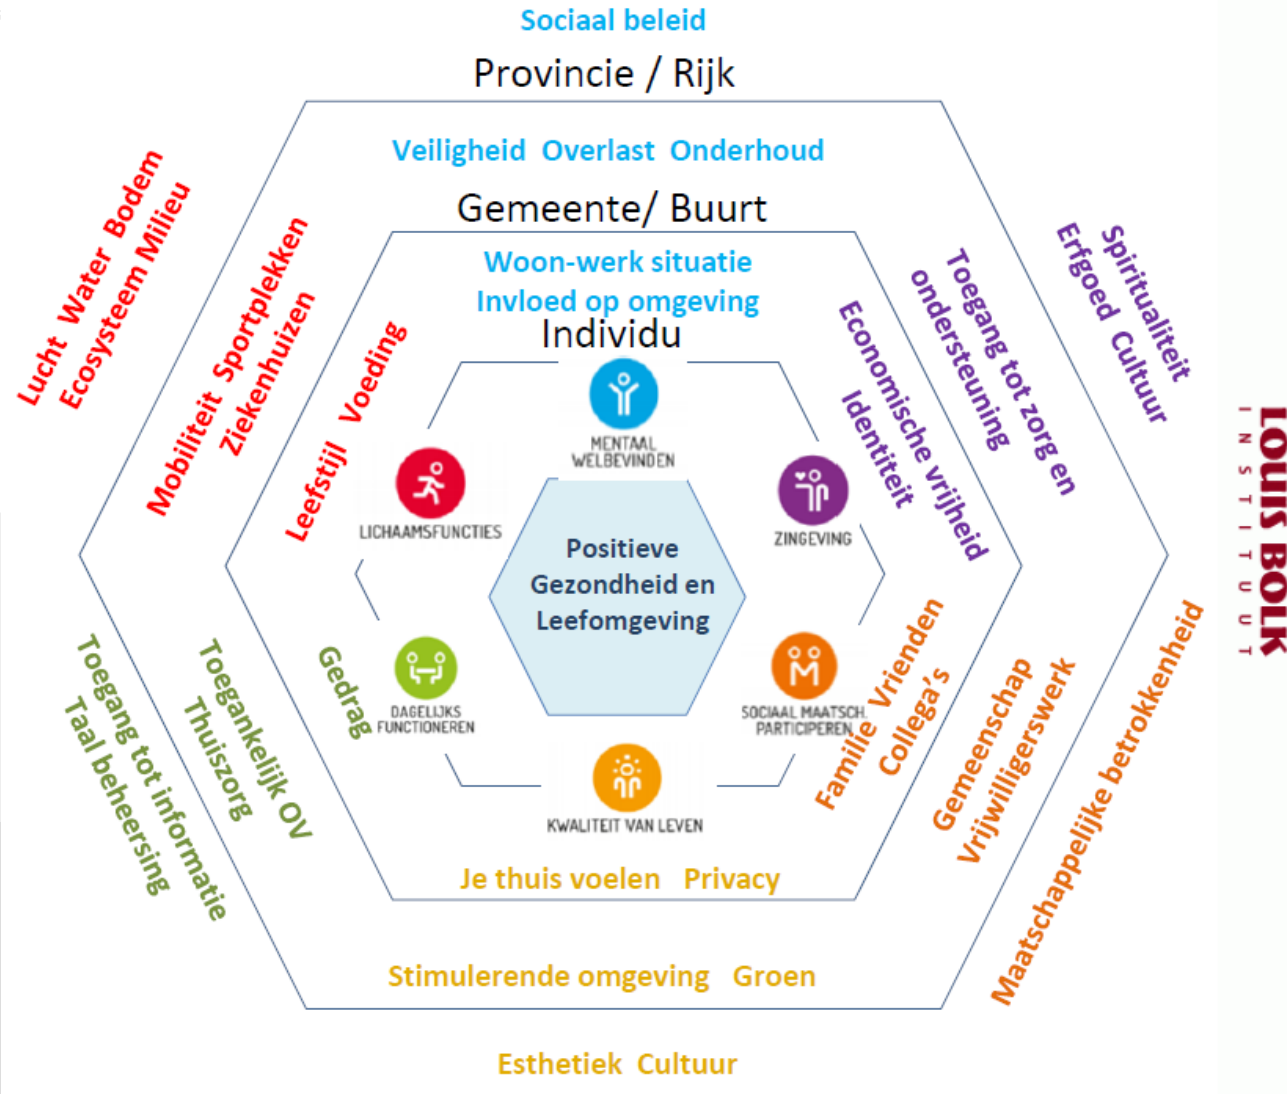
Sociaal beleid
Provincie / Rijk
Veiligheid Overlast Onderhoud
Gemeente/ Buurt
Woon-werk situatie
Invloed op omgeving
Individu
MENTAAL WELBEVINDEN
LICHAAMSFUNCTIES
ZINGEVING
Positieve Gezondheid en Leefomgeving
DAGELIJKS FUNCTIONEREN
SOCIAAL MAATSCH. PARTICIPEREN
KWALITEIT VAN LEVEN
Je thuis voelen Privacy
Stimulerende omgeving Groen
Esthetiek Cultuur
Lucht Water Bodem
Ecosysteem Milieu
Mobiliteit Sportplekken
Ziekenhuizen
Leefstijl Voeding
Gedrag
Toegankelijk OV
Thuiszorg
Toegang tot informatie
Taal beheersing
Economische vrijheid
Identiteit
Toegang tot zorg en ondersteuning
Spiritualiteit
Erfgoed Cultuur
Familie Vrienden
Collega's
Gemeenschap
Vrijwilligerswerk
Maatschappelijke betrokkenheid
LOUIS BOLK INSTITUUT